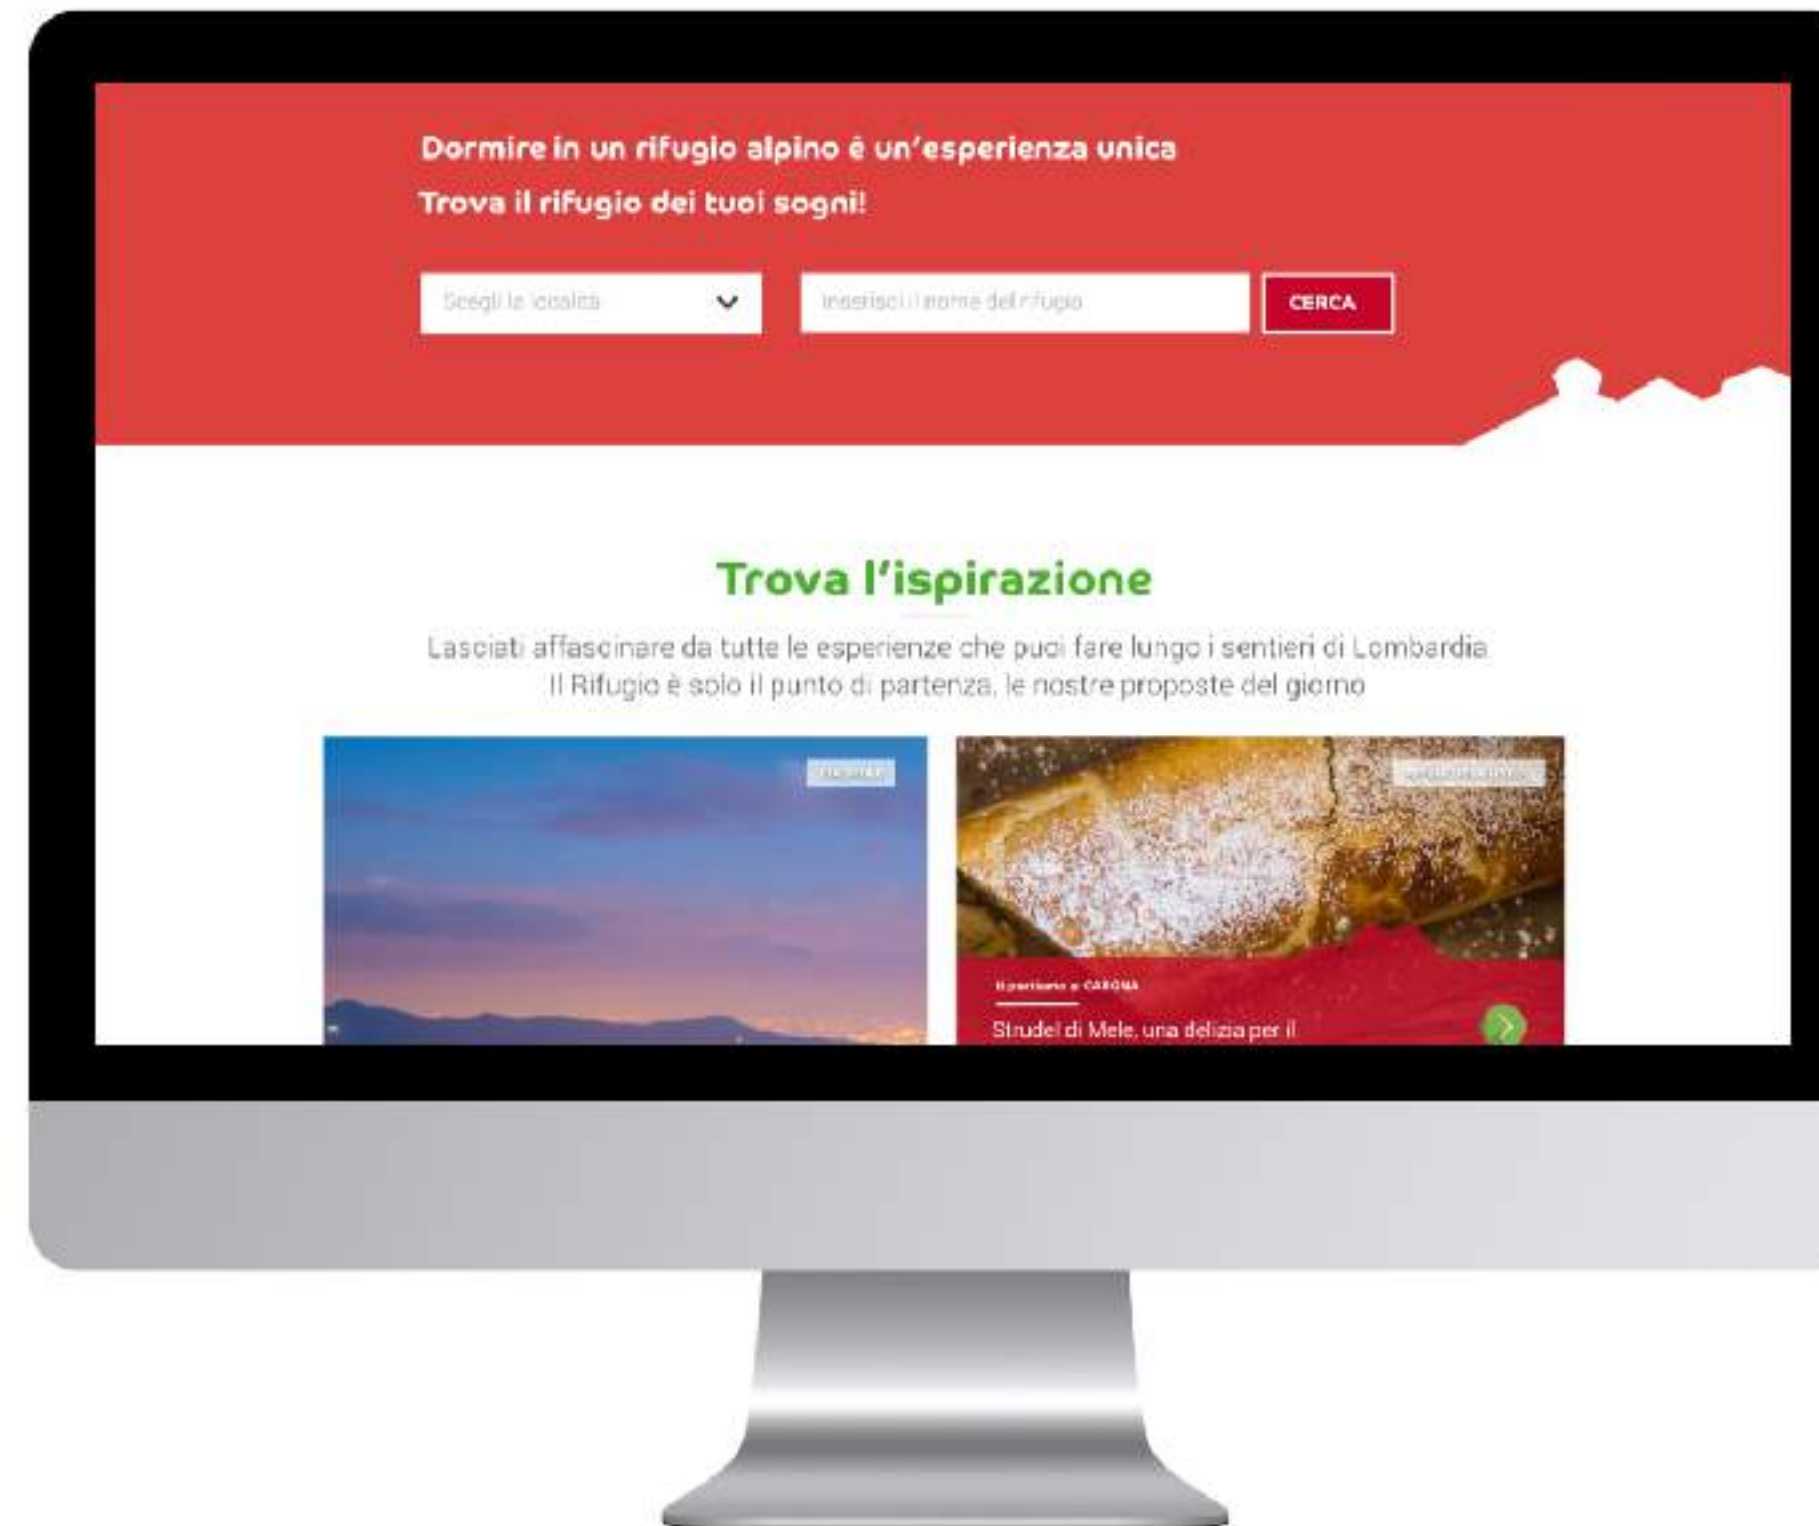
Dormire in un rifugio alpino è un'esperienza unica
Trova il rifugio dei tuoi sogni!

Scegli la località

Inserisci il nome del rifugio

CERCA

Trova l'ispirazione

Lasciati affascinare da tutte le esperienze che puoi fare lungo i sentieri di Lombardia
Il Rifugio è solo il punto di partenza, le nostre proposte del giorno

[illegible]

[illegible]

Il partiamo a CARONA

Strudel di Mele, una delizia per il